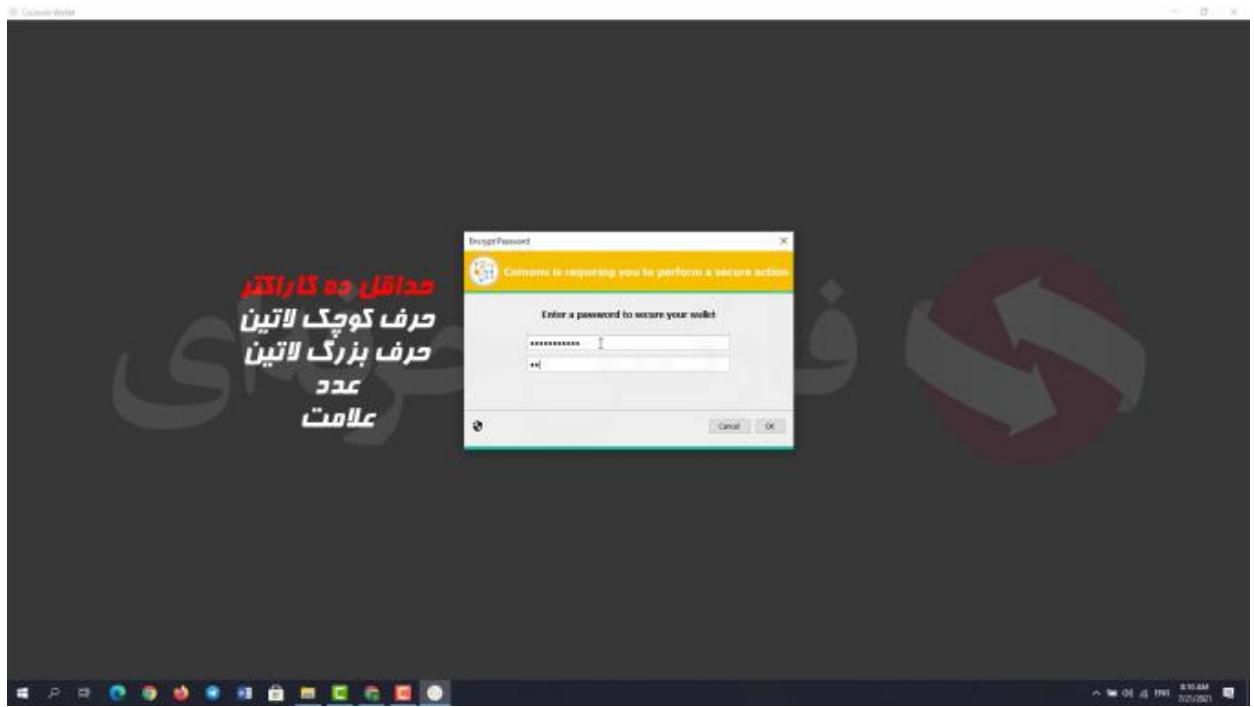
Coinomi Wallet

Encrypt Password

Coinomi is requiring you to perform a secure action

Enter a password to secure your wallet

Cancel OK

حداقل ده کاراکتر
حرف کوچک لاتین
حرف بزرگ لاتین
عدد
علامت

ENG 8:10 AM
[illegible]